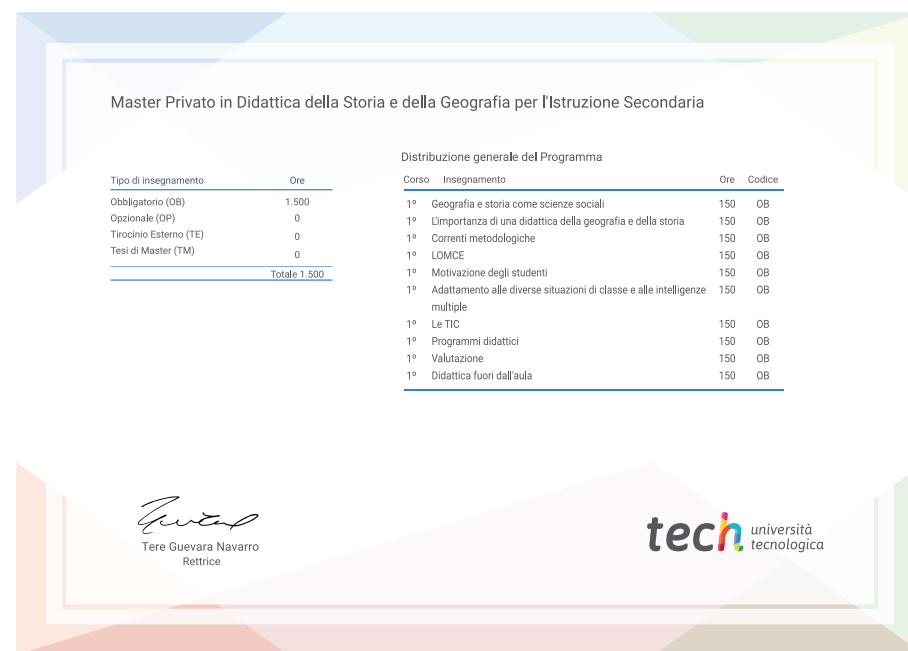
Master Privato in Didattica della Storia e della Geografia per l'Istruzione Secondaria

| Tipo di insegnamento | Ore |
|---|---|
| Obbligatorio (OB) | 1.500 |
| Opzionale (OP) | 0 |
| Tirocinio Esterno (TE) | 0 |
| Tesi di Master (TM) | 0 |
| | Totale 1.500 |

Distribuzione generale del Programma

| Corso | Insegnamento | Ore | Codice |
|---|---|---|---|
| 1º | Geografia e storia come scienze sociali | 150 | OB |
| 1º | L'importanza di una didattica della geografia e della storia | 150 | OB |
| 1º | Correnti metodologiche | 150 | OB |
| 1º | LOMCE | 150 | OB |
| 1º | Motivazione degli studenti | 150 | OB |
| 1º | Adattamento alle diverse situazioni di classe e alle intelligenze multiple | 150 | OB |
| 1º | Le TIC | 150 | OB |
| 1º | Programmi didattici | 150 | OB |
| 1º | Valutazione | 150 | OB |
| 1º | Didattica fuori dall'aula | 150 | OB |

Tere Guevara Navarro
Rettrice

tech università tecnologica